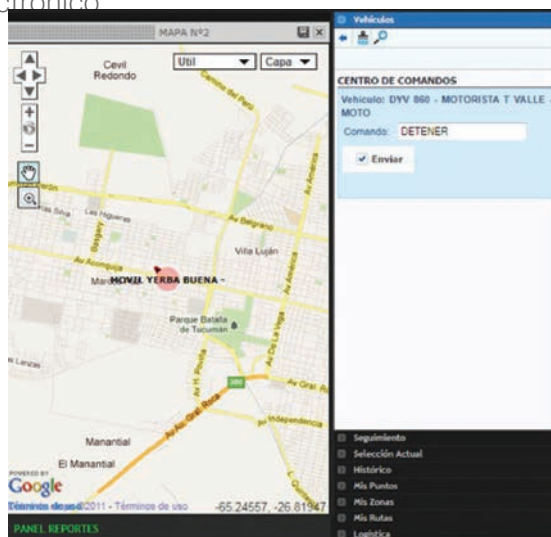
ctrónico

MAPA Nº2

Util
Capa

Cevil Redondo

Av Belgrano
Las Higueras
Las Silva
Villa Luján
Av Aconquija
MOVIL YERBA BUENA -
Parque Batalla de Tucumán
Av. América
Av Gral. Roca
Av Independencia
Manantial
El Manantial
380

POWERED BY
Google
Datos de mapa ©2011 - Términos de uso
-65.24557, -26.81947

PANEL REPORTES

Vehículos

CENTRO DE COMANDOS
Vehiculo: DYV 860 - MOTORISTA T VALLE - MOTO
Comando: DETENER
Enviar

Seguimiento
Selección Actual
Histórico
Mis Puntos
Mis Zonas
Mis Rutas
Logística